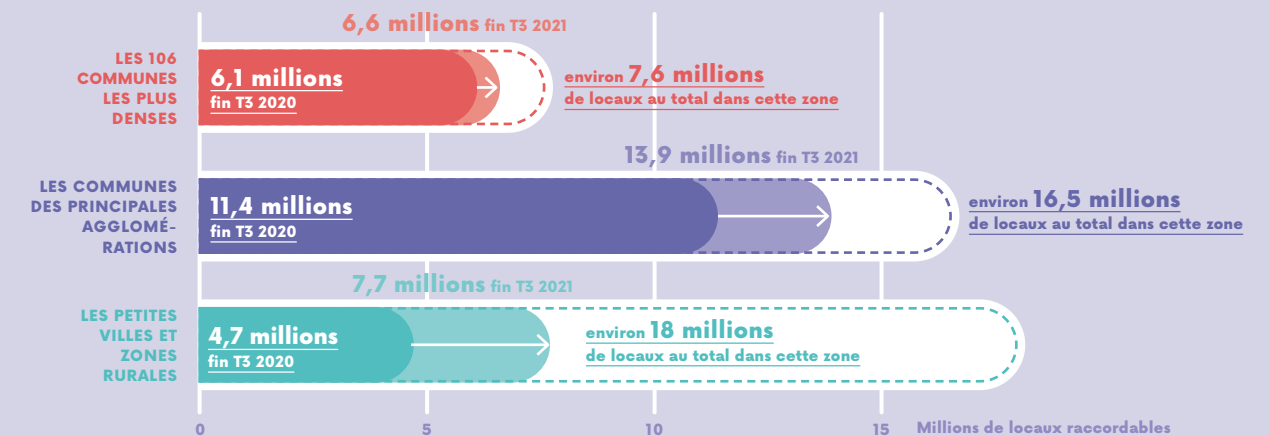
6,6 millions fin T3 2021

LES 106 COMMUNES LES PLUS DENSES

6,1 millions
fin T3 2020

environ 7,6 millions
de locaux au total dans cette zone

13,9 millions fin T3 2021

LES COMMUNES DES PRINCIPALES AGGLOMÉRATIONS

11,4 millions
fin T3 2020

environ 16,5 millions
de locaux au total dans cette zone

7,7 millions fin T3 2021

LES PETITES VILLES ET ZONES RURALES

4,7 millions
fin T3 2020

environ 18 millions
de locaux au total dans cette zone

0 5 10 15 Millions de locaux raccordables